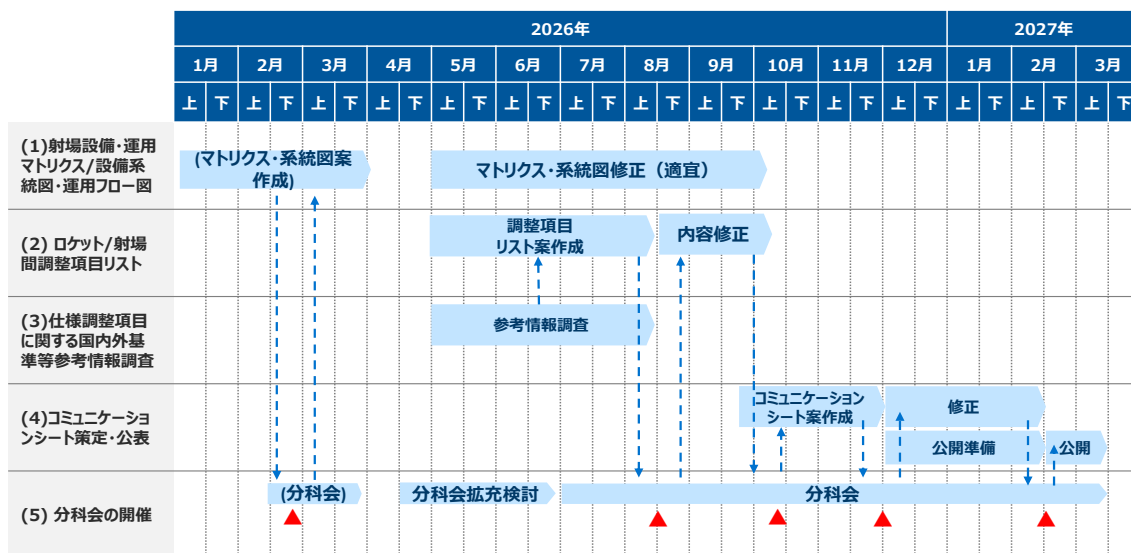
| | 2026年 | | | | | | | | | | | | 2027年 | | |
|---|---|---|---|---|---|---|---|---|---|---|---|---|---|---|---|
| | 1月 | 2月 | 3月 | 4月 | 5月 | 6月 | 7月 | 8月 | 9月 | 10月 | 11月 | 12月 | 1月 | 2月 | 3月 |
| | 上 下 | 上 下 | 上 下 | 上 下 | 上 下 | 上 下 | 上 下 | 上 下 | 上 下 | 上 下 | 上 下 | 上 下 | 上 下 | 上 下 | 上 下 |

(1)射場設備・運用マトリクス/設備系統図・運用フロー図
(マトリクス・系統図案作成)
マトリクス・系統図修正（適宜）

(2) ロケット/射場間調整項目リスト
調整項目リスト案作成
内容修正

(3)仕様調整項目に関する国内外基準等参考情報調査
参考情報調査

(4)コミュニケーションシート策定・公表
コミュニケーションシート案作成
修正
公開準備
公開

(5) 分科会の開催
(分科会)
分科会拡充検討
分科会